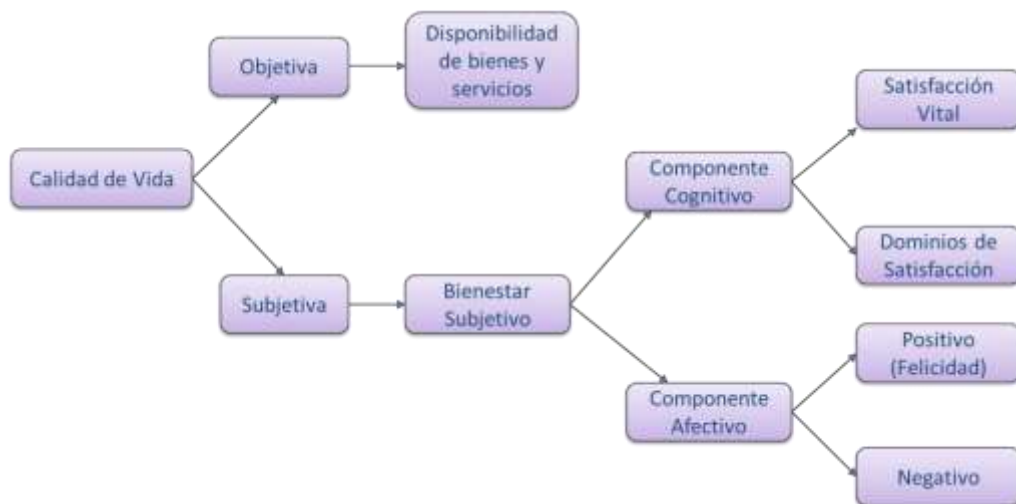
Calidad de Vida

Objetiva

Disponibilidad de bienes y servicios

Subjetiva

Bienestar Subjetivo

Componente Cognitivo

Satisfacción Vital

Dominios de Satisfacción

Componente Afectivo

Positivo (Felicidad)

Negativo